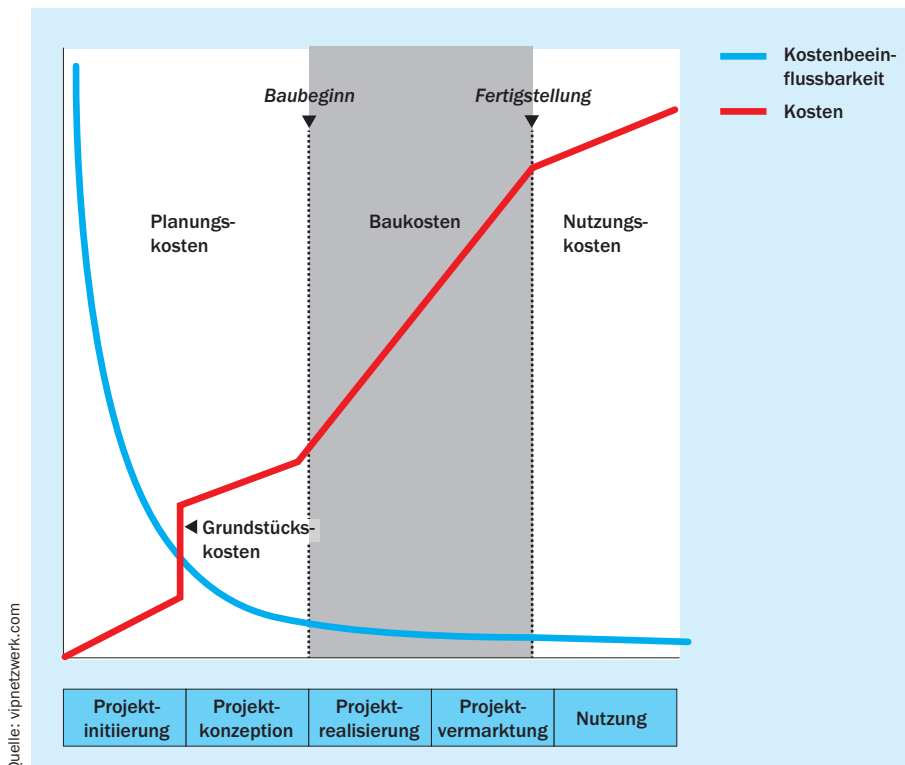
Kostenbeeinflussbarkeit
Kosten

Baubeginn
Fertigstellung

Planungskosten
Baukosten
Nutzungskosten

Grundstückskosten

| Projektinitiierung | Projektkonzeption | Projektrealisierung | Projektvermarktung | Nutzung |
|---|---|---|---|---|

Quelle: vipnetzwerk.com